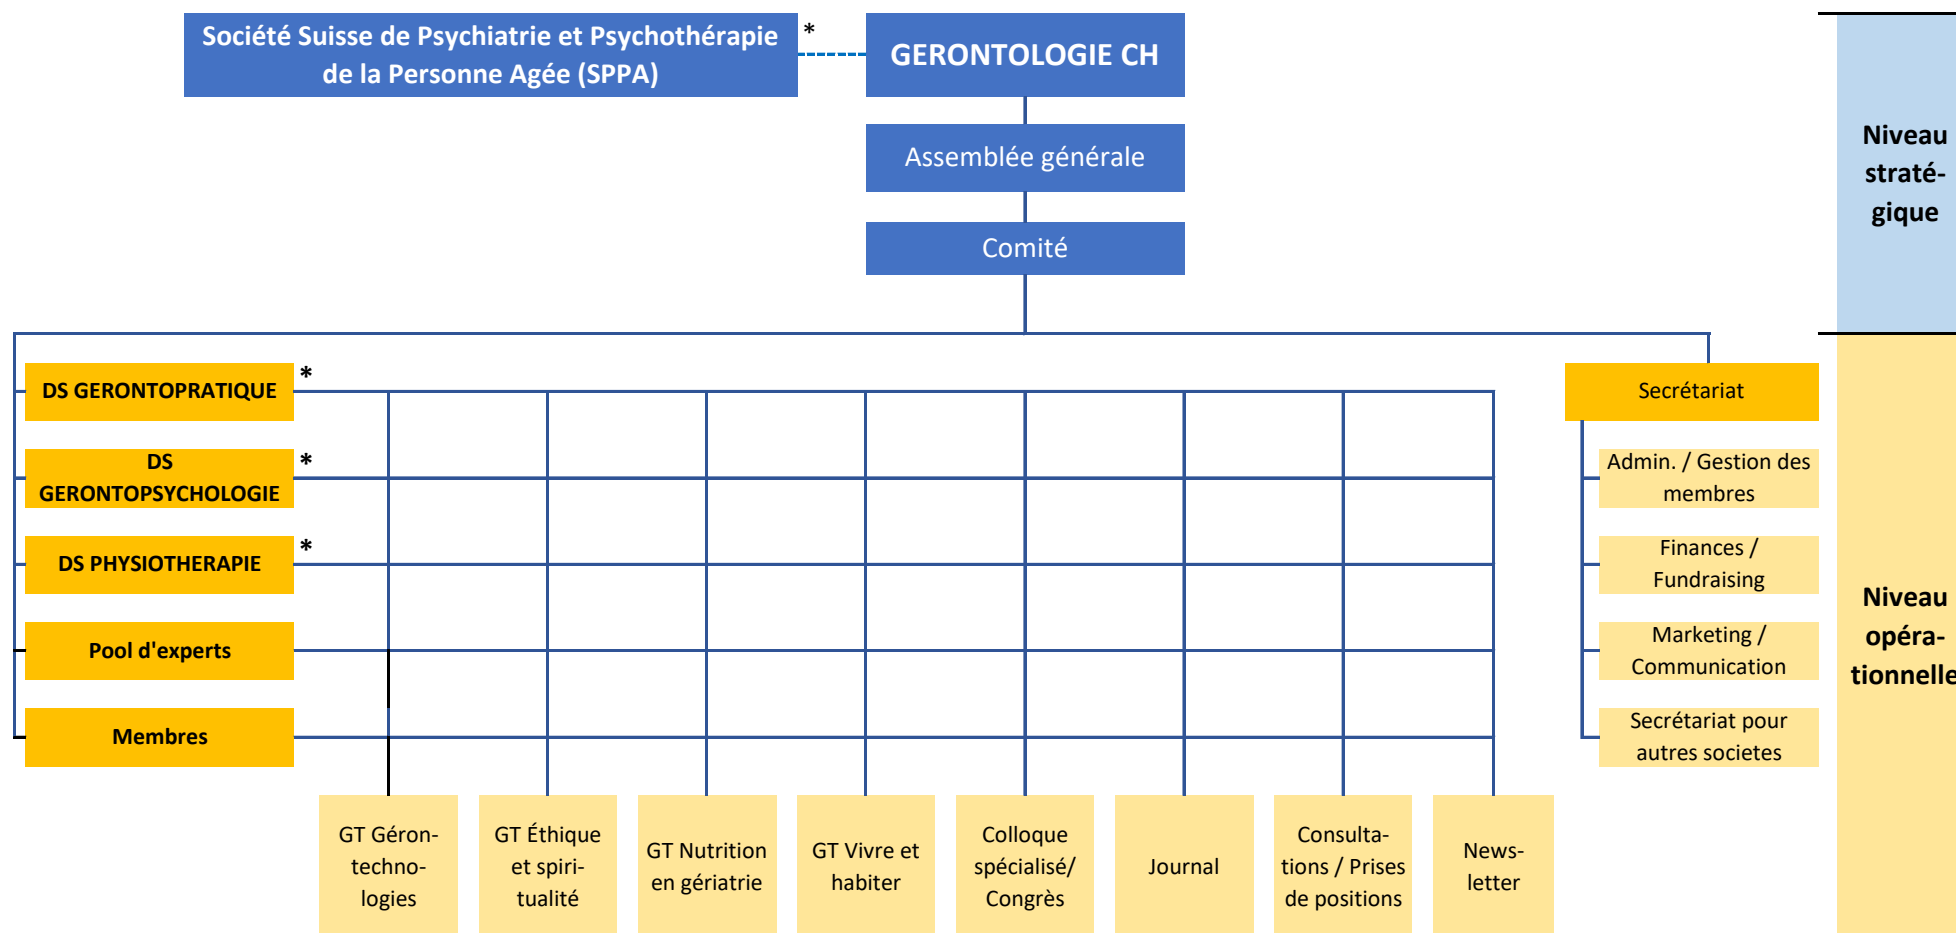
Société Suisse de Psychiatrie et Psychothérapie de la Personne Agée (SPPA)

*

GERONTOLOGIE CH

Assemblée générale

Comité

Niveau stratégique

DS GERONTOPRATIQUE *

DS GERONTOPSYCHOLOGIE *

DS PHYSIOTHERAPIE *

Pool d'experts

Membres

Secrétariat

Admin. / Gestion des membres

Finances / Fundraising

Marketing / Communication

Secrétariat pour autres societes

Niveau opérationnelle

GT Gérontechnologies

GT Éthique et spiritualité

GT Nutrition en gériatrie

GT Vivre et habiter

Colloque spécialisé/ Congrès

Journal

Consultations / Prises de positions

Newsletter